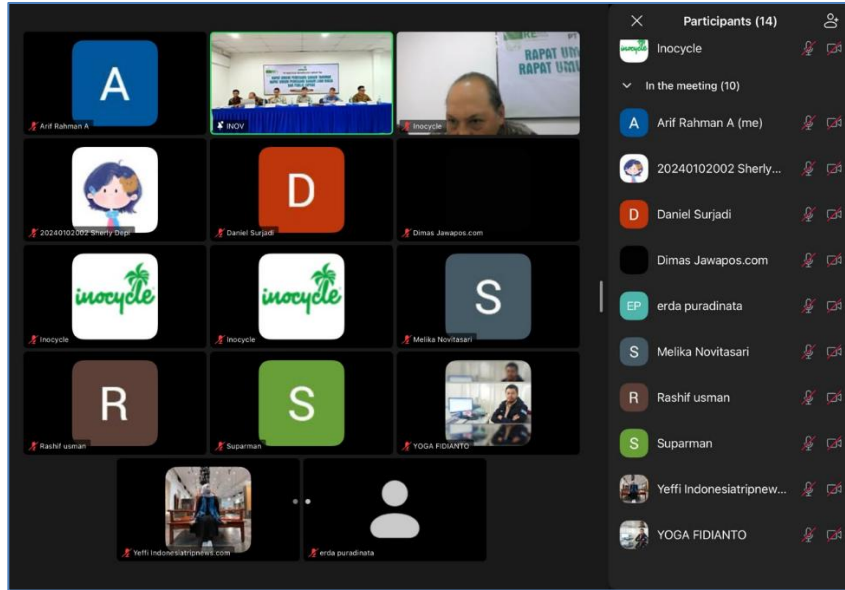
A

Arif Rahman A

INOV

RAPAT UM
RAPAT UMU

Inocycle

20240102002 Sherly Depi

D

Daniel Surjadi

Dimas Jawapos.com

inocycle

Inocycle

inocycle

Inocycle

S

Melika Novitasari

R

Rashif usman

S

Suparman

YOGA FIDIANTO

Yeffi Indonesiatripnews.com

erda puradinata

Participants (14)

inocycle Inocycle

In the meeting (10)

A Arif Rahman A (me)

20240102002 Sherly...

D Daniel Surjadi

Dimas Jawapos.com

EP erda puradinata

S Melika Novitasari

R Rashif usman

S Suparman

Yeffi Indonesiatripnew...

YOGA FIDIANTO